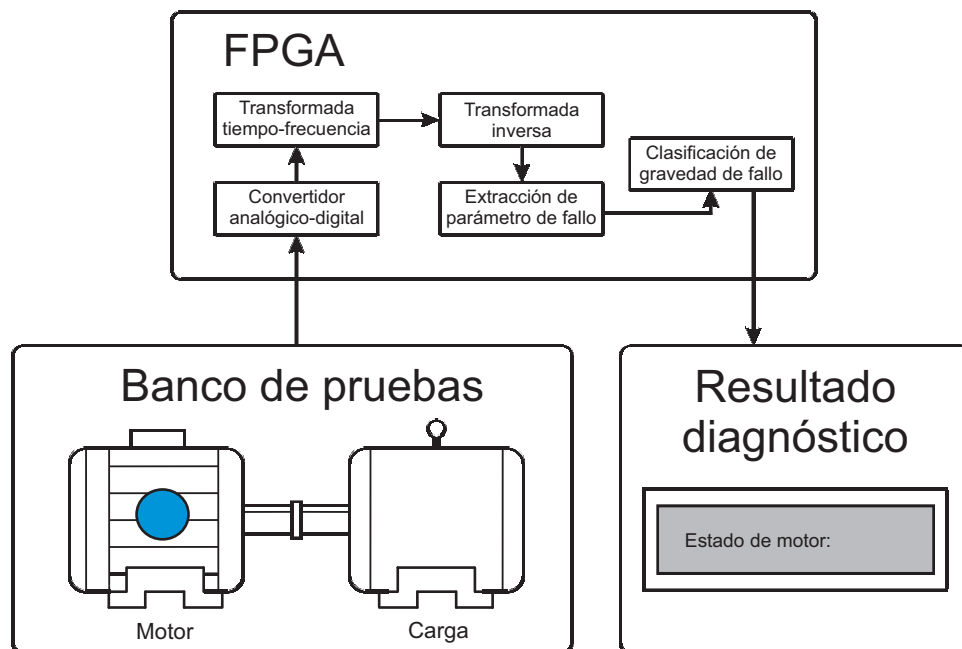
FPGA

Transformada tiempo-frecuencia

Transformada inversa

Clasificación de gravedad de fallo

Convertidor analógico-digital

Extracción de parámetro de fallo

Banco de pruebas

Motor

Carga

Resultado diagnóstico

Estado de motor: